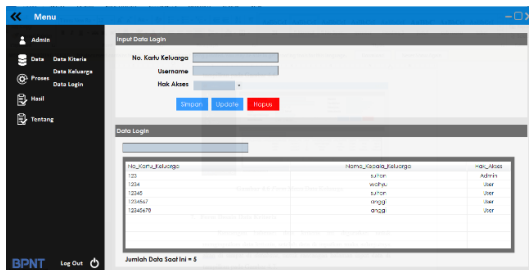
Menu

Admin
Data
Data Kriteria
Data Keluarga
Proses
Data Login
Hasil
Tentang

BPNT
Log Out

Input Data Login

No. Kartu Keluarga
Username
Hak Akses

Simpan
Update
Hapus

Data Login

| No_Kartu_Keluarga | Nama_Kepala_Keluarga | Hak_Akses |
|---|---|---|
| 123 | sutari | Admin |
| 1234 | wahyu | User |
| 12345 | sutari | User |
| 123456? | anggi | User |
| 12345678 | angg | User |

Jumlah Data Saat ini = 5